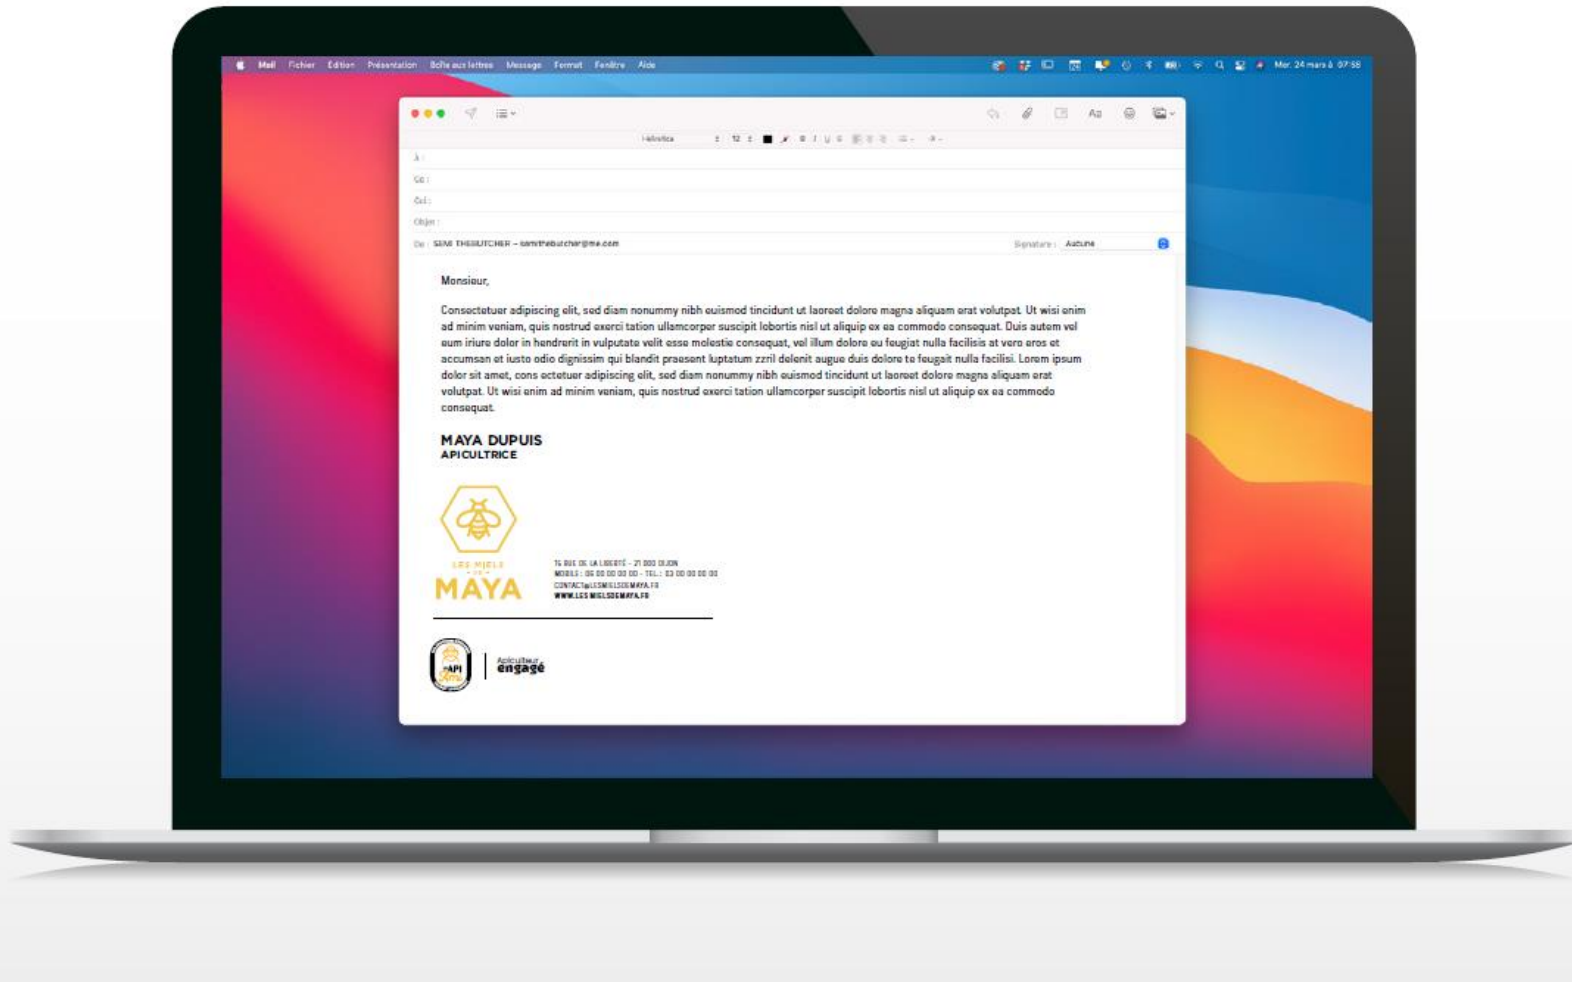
Mail Fichier Édition Présentation Boîte aux lettres Message Format Fenêtre Aide

Mer. 24 mars à 07:58

Helvetica 12

À :

Cc :

Cci :

Objet :

De : SEMI THEBUTCHER – semithebutcher@me.com

Signature : Aucune

Monsieur,

Consectetuer adipiscing elit, sed diam nonummy nibh euismod tincidunt ut laoreet dolore magna aliquam erat volutpat. Ut wisi enim ad minim veniam, quis nostrud exerci tation ullamcorper suscipit lobortis nisl ut aliquip ex ea commodo consequat. Duis autem vel eum iriure dolor in hendrerit in vulputate velit esse molestie consequat, vel illum dolore eu feugiat nulla facilisis at vero eros et accumsan et iusto odio dignissim qui blandit praesent luptatum zzril delenit augue duis dolore te feugait nulla facilisi. Lorem ipsum dolor sit amet, cons ectetuer adipiscing elit, sed diam nonummy nibh euismod tincidunt ut laoreet dolore magna aliquam erat volutpat. Ut wisi enim ad minim veniam, quis nostrud exerci tation ullamcorper suscipit lobortis nisl ut aliquip ex ea commodo consequat.

MAYA DUPUIS
APICULTRICE

LES MIELS DE MAYA

16 RUE DE LA LIBERTÉ - 21 000 DIJON
MOBILE : 06 00 00 00 00 - TEL : 03 00 00 00 00
CONTACT@LESMIELSDEMAYA.FR
WWW.LESMIELSDEMAYA.FR

API

Apiculteur engagé